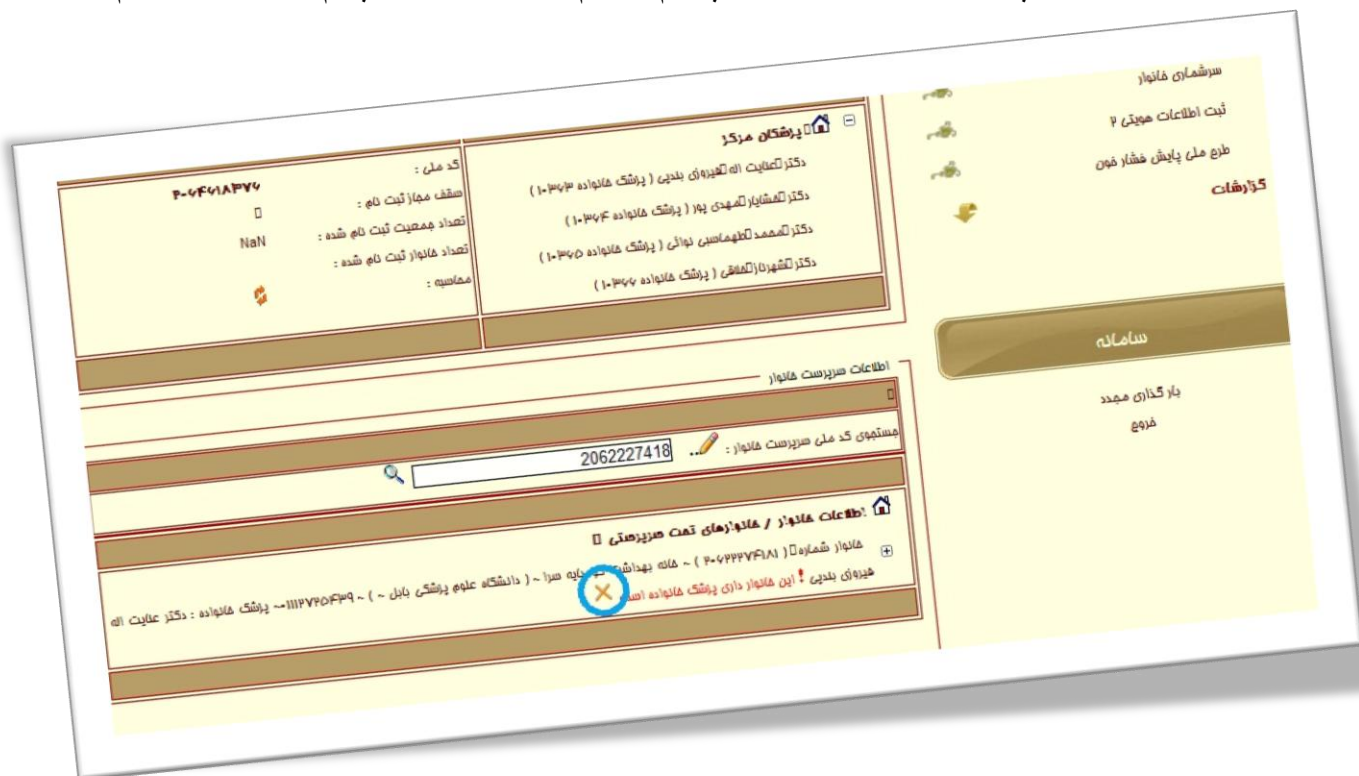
سرشماری خانوار
ثبت اطلاعات هویتی ۲
طرح ملی پایش فشار خون
گزارشات

سامانه

بارگذاری مجدد
خروج

پزشکان مرکز
دکتر عنایت اله هیروای بلدجی ( پزشک خانواده ۳۶۳-۱۰ )
دکتر افشار مهدی پور ( پزشک خانواده ۳۶۴-۱۰ )
دکتر محمد طهماسبی نوائی ( پزشک خانواده ۳۶۵-۱۰ )
دکتر شهرزاد خلاقی ( پزشک خانواده ۳۶۶-۱۰ )

کد ملی :
سقف مجاز ثبت نام : ۲۰۶۴۶۱۸۳۷۶
تعداد جمعیت ثبت نام شده :
تعداد خانوار ثبت نام شده : NaN
محاسبه :

اطلاعات سرپرست خانوار

جستجوی کد ملی سرپرست خانوار : 2062227418

اطلاعات خانوار / خانوارهای تحت سرپرستی

خانوار شماره ( ۲۰۶۲۲۲۷۴۱۸۱ ) ~ خانه بهداشت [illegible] پایه صدرا ~ ( دانشگاه علوم پزشکی بابل ~ ) ~ ۱۱۱۲۷۶۵۶۴۳۹~ پزشک خانواده : دکتر عنایت اله هیروای بلدجی ! این خانوار دارای پزشک خانواده است